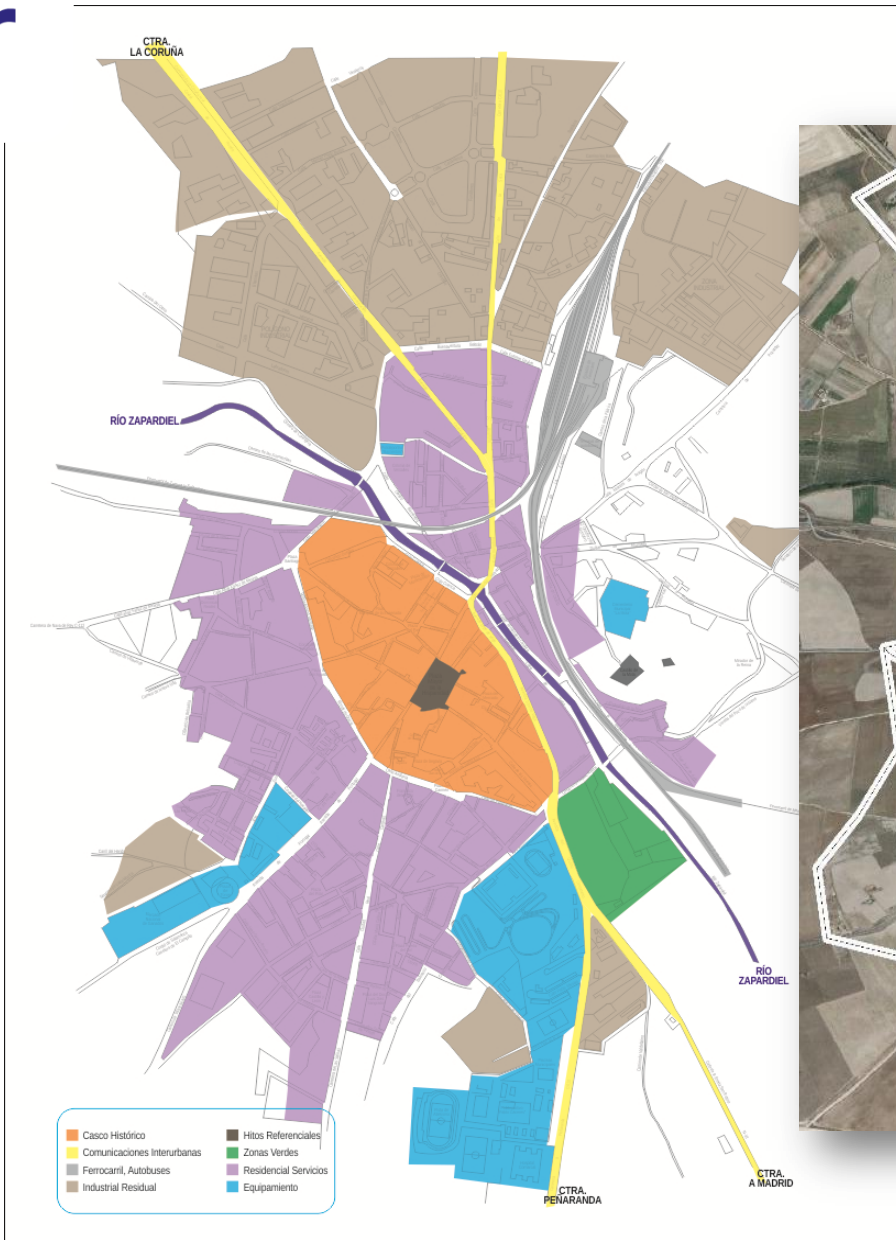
CTRA. LA CORUÑA

RÍO ZAPARDIEL

RÍO ZAPARDIEL

CTRA. A MADRID

CTRA. PEÑARANDA

Casco Histórico
Comunicaciones Interurbanas
Ferrocarril, Autobuses
Industrial Residual
Hitos Referenciales
Zonas Verdes
Residencial Servicios
Equipamiento